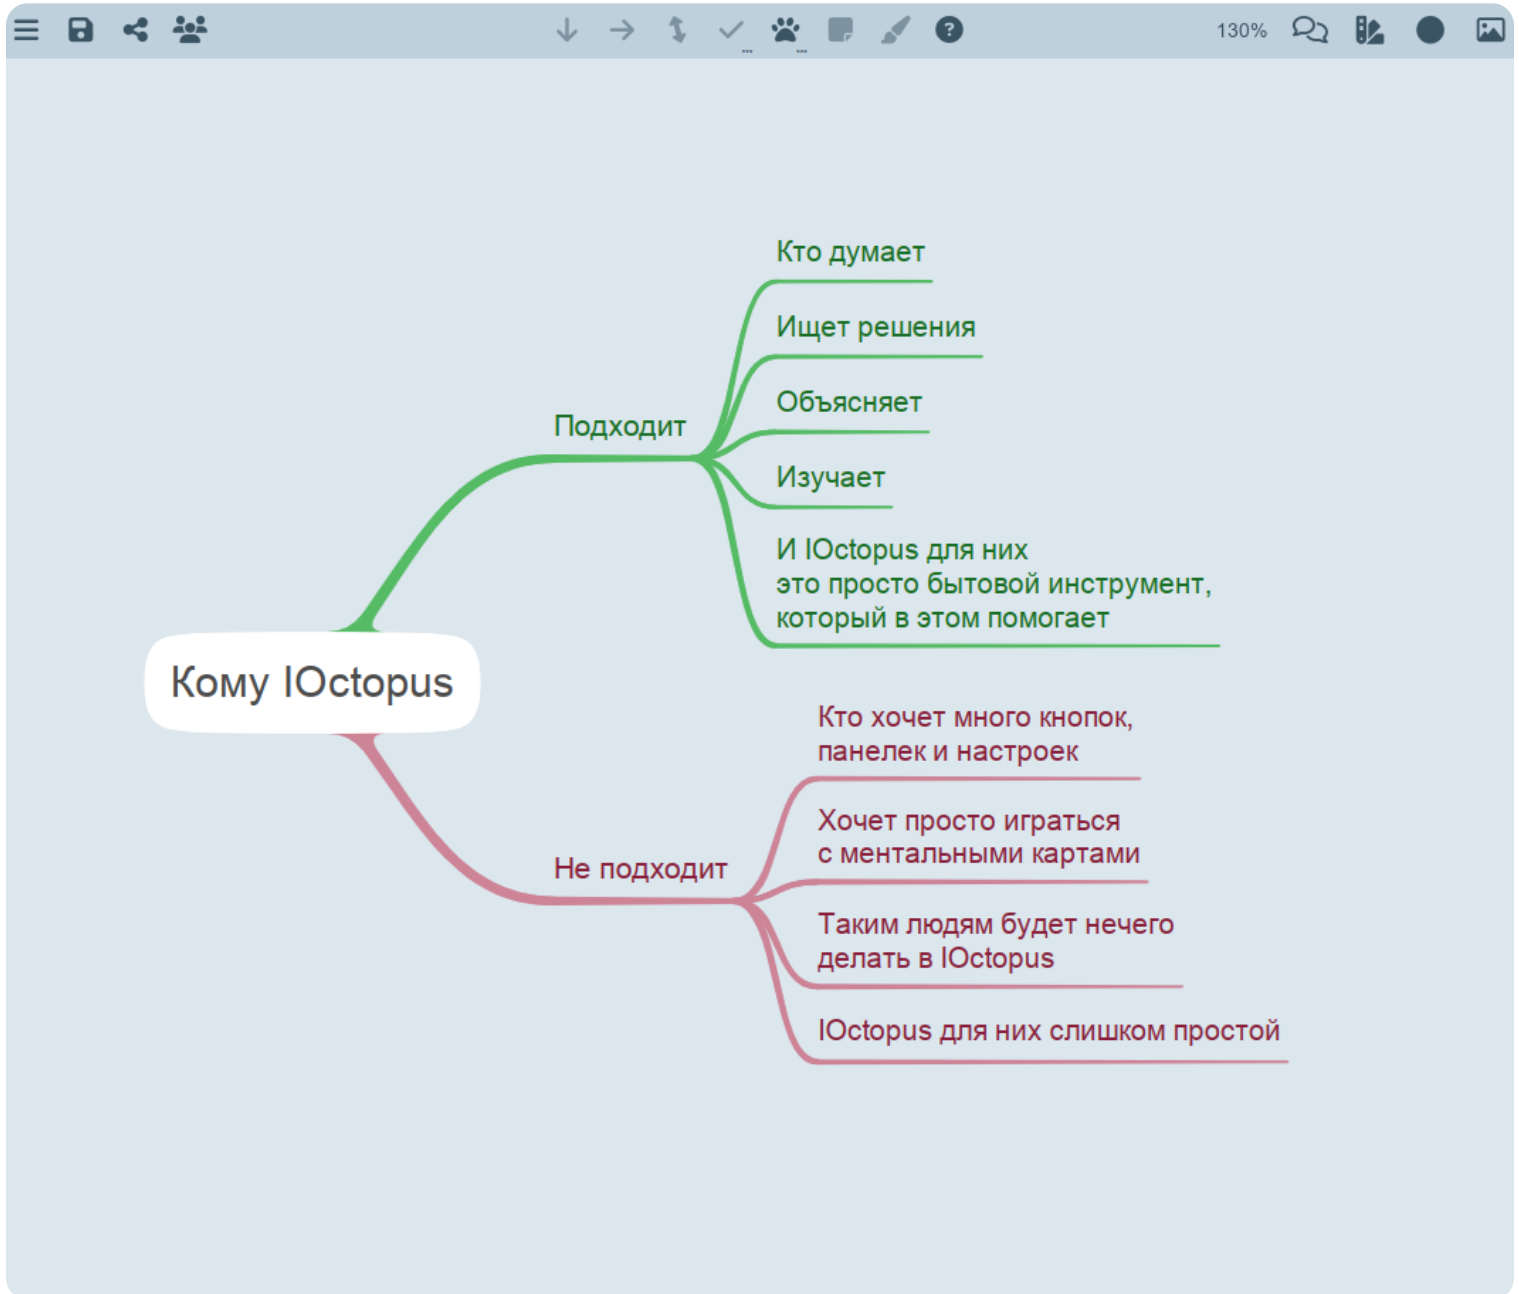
130%

Кому IOctopus

Подходит

Кто думает

Ищет решения

Объясняет

Изучает

И IOctopus для них
это просто бытовой инструмент,
который в этом помогает

Не подходит

Кто хочет много кнопок,
панелек и настроек

Хочет просто играться
с ментальными картами

Таким людям будет нечего
делать в IOctopus

IOctopus для них слишком простой